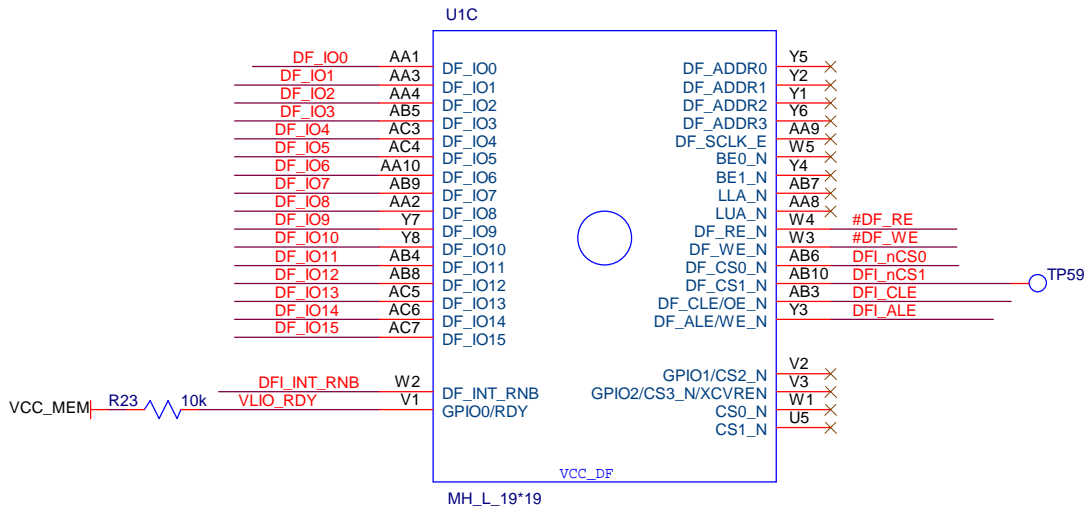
U1C

| Net | Pin | Signal |
|---|---|---|
| DF_IO0 | AA1 | DF_IO0 |
| DF_IO1 | AA3 | DF_IO1 |
| DF_IO2 | AA4 | DF_IO2 |
| DF_IO3 | AB5 | DF_IO3 |
| DF_IO4 | AC3 | DF_IO4 |
| DF_IO5 | AC4 | DF_IO5 |
| DF_IO6 | AA10 | DF_IO6 |
| DF_IO7 | AB9 | DF_IO7 |
| DF_IO8 | AA2 | DF_IO8 |
| DF_IO9 | Y7 | DF_IO9 |
| DF_IO10 | Y8 | DF_IO10 |
| DF_IO11 | AB4 | DF_IO11 |
| DF_IO12 | AB8 | DF_IO12 |
| DF_IO13 | AC5 | DF_IO13 |
| DF_IO14 | AC6 | DF_IO14 |
| DF_IO15 | AC7 | DF_IO15 |
| DFI_INT_RNB | W2 | DF_INT_RNB |
| VLIO_RDY | V1 | GPIO0/RDY |

| Signal | Pin | Net |
|---|---|---|
| DF_ADDR0 | Y5 | |
| DF_ADDR1 | Y2 | |
| DF_ADDR2 | Y1 | |
| DF_ADDR3 | Y6 | |
| DF_SCLK_E | AA9 | |
| BE0_N | W5 | |
| BE1_N | Y4 | |
| LLA_N | AB7 | |
| LUA_N | AA8 | |
| DF_RE_N | W4 | #DF_RE |
| DF_WE_N | W3 | #DF_WE |
| DF_CS0_N | AB6 | DFI_nCS0 |
| DF_CS1_N | AB10 | DFI_nCS1 |
| DF_CLE/OE_N | AB3 | DFI_CLE |
| DF_ALE/WE_N | Y3 | DFI_ALE |
| GPIO1/CS2_N | V2 | |
| GPIO2/CS3_N/XCVREN | V3 | |
| CS0_N | W1 | |
| CS1_N | U5 | |

TP59

VCC_MEM R23 10k

VCC_DF

MH_L_19*19